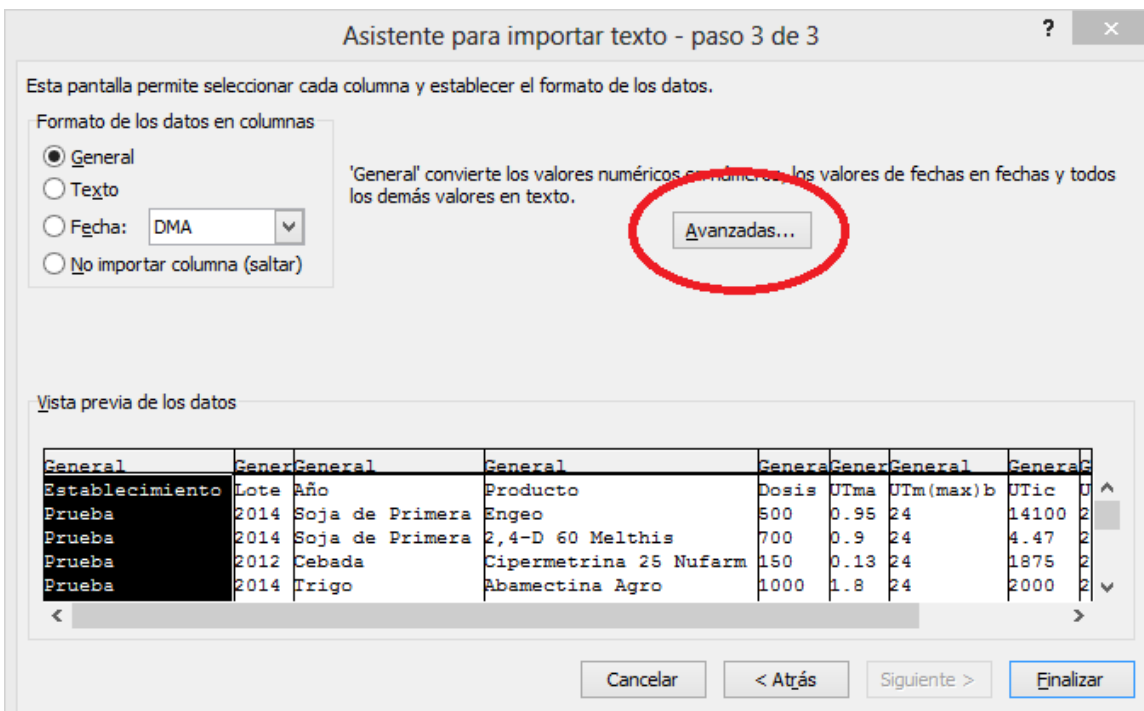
Asistente para importar texto - paso 3 de 3

?

Esta pantalla permite seleccionar cada columna y establecer el formato de los datos.

Formato de los datos en columnas

General

Texto

Fecha: DMA

No importar columna (saltar)

'General' convierte los valores numéricos en números, los valores de fechas en fechas y todos los demás valores en texto.

Avanzadas...

Vista previa de los datos

| General | Gener | General | General | Genera | Gener | General | Genera | G |
|---|---|---|---|---|---|---|---|---|
| Establecimiento | Lote | Año | Producto | Dosis | UTma | UTm(max)b | UTic | U |
| Prueba | 2014 | Soja de Primera | Engeo | 500 | 0.95 | 24 | 14100 | 2 |
| Prueba | 2014 | Soja de Primera | 2,4-D 60 Melthis | 700 | 0.9 | 24 | 4.47 | 2 |
| Prueba | 2012 | Cebada | Cipermetrina 25 Nufarm | 150 | 0.13 | 24 | 1875 | 2 |
| Prueba | 2014 | Trigo | Abamectina Agro | 1000 | 1.8 | 24 | 2000 | 2 |

Cancelar

< Atrás

Siguiente >

Finalizar